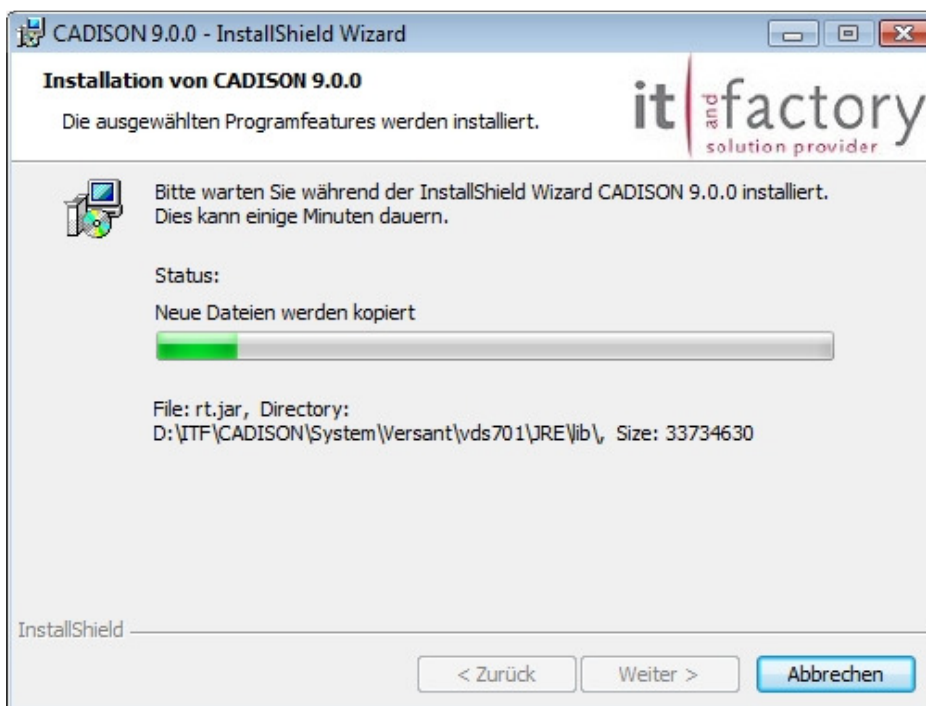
CADISON 9.0.0 - InstallShield Wizard

Installation von CADISON 9.0.0

Die ausgewählten Programfeatures werden installiert.

it and factory
solution provider

Bitte warten Sie während der InstallShield Wizard CADISON 9.0.0 installiert. Dies kann einige Minuten dauern.

Status:

Neue Dateien werden kopiert

File: rt.jar, Directory: D:\ITF\CADISON\System\Versant\vds701\JRE\lib\, Size: 33734630

InstallShield

< Zurück

Weiter >

Abbrechen